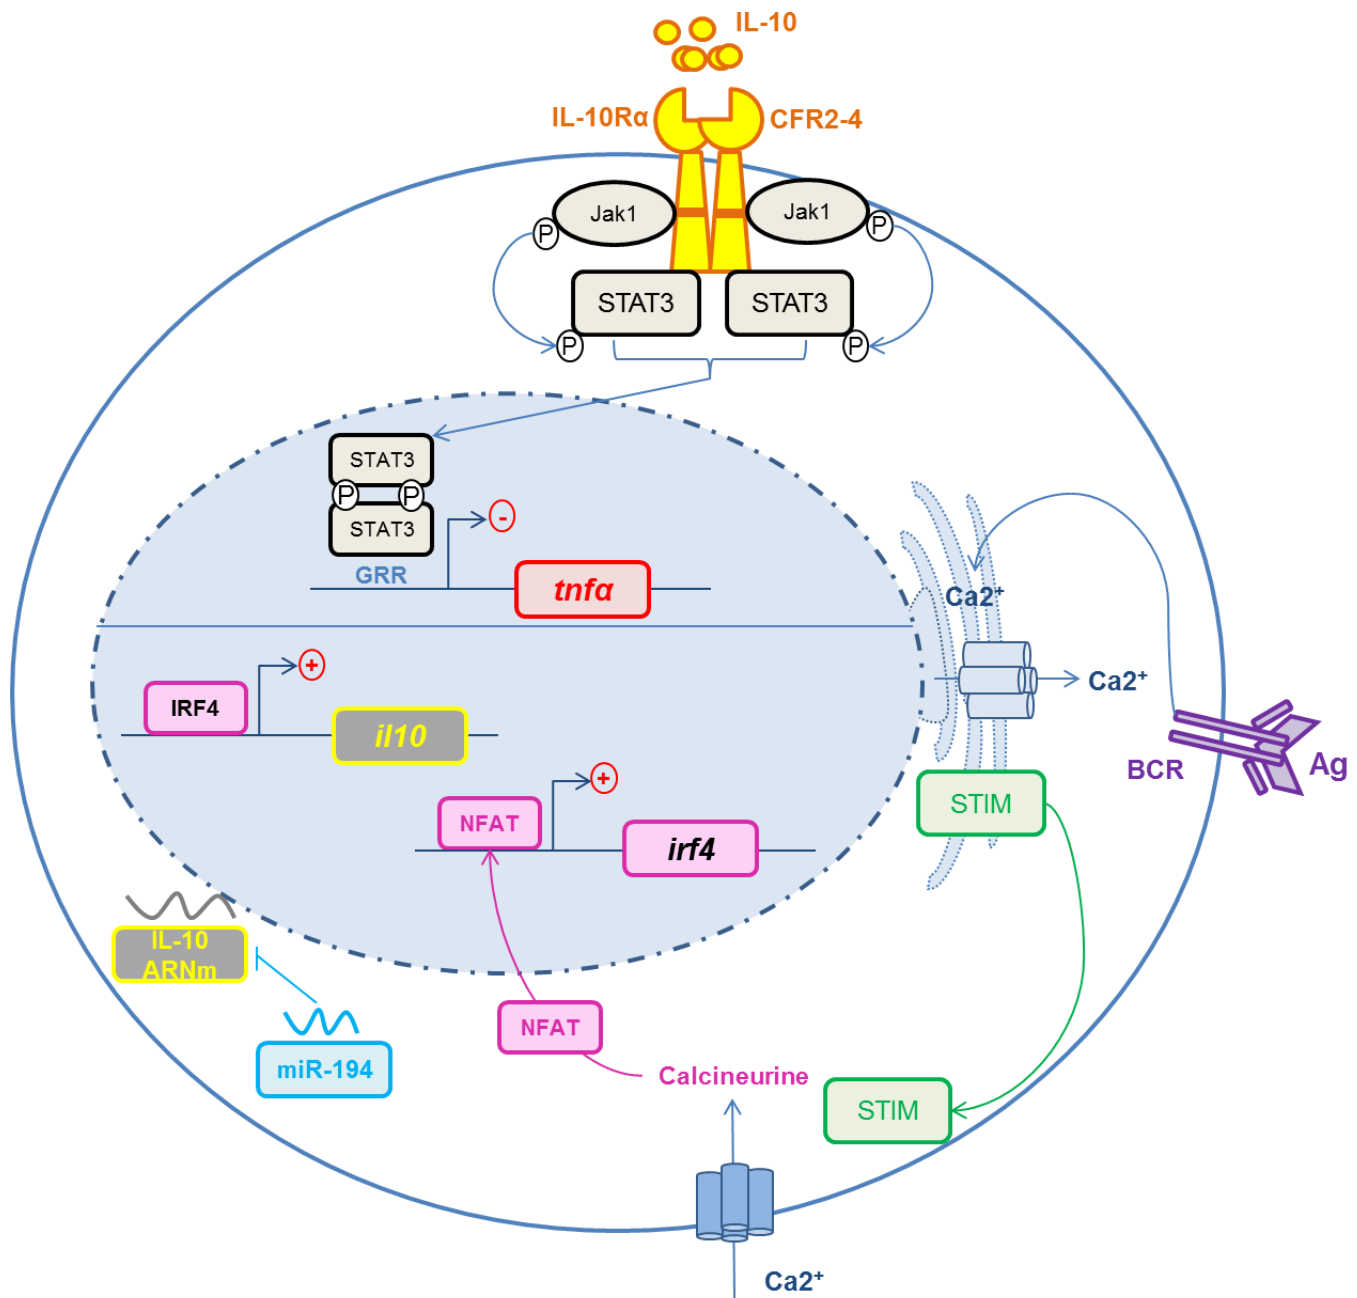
IL-10

IL-10Rα

CFR2-4

Jak1

Jak1

P

P

STAT3

STAT3

P

P

STAT3

P

P

STAT3

-

GRR

tnfα

Ca2+

+

IRF4

il10

Ca2+

BCR

Ag

+

NFAT

irf4

STIM

IL-10 ARNm

miR-194

NFAT

Calcineurine

STIM

Ca2+